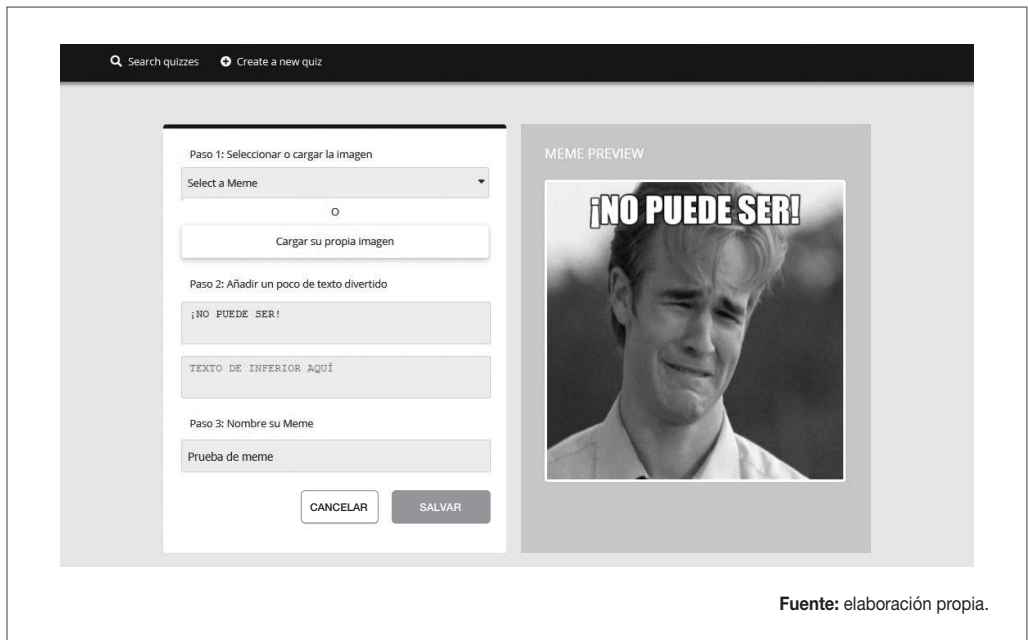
Search quizzes  Create a new quiz

Paso 1: Seleccionar o cargar la imagen

Select a Meme

O

Cargar su propia imagen

Paso 2: Añadir un poco de texto divertido

¡NO PUEDE SER!

TEXTO DE INFERIOR AQUÍ

Paso 3: Nombre su Meme

Prueba de meme

CANCELAR

SALVAR

MEME PREVIEW

¡NO PUEDE SER!

Fuente: elaboración propia.